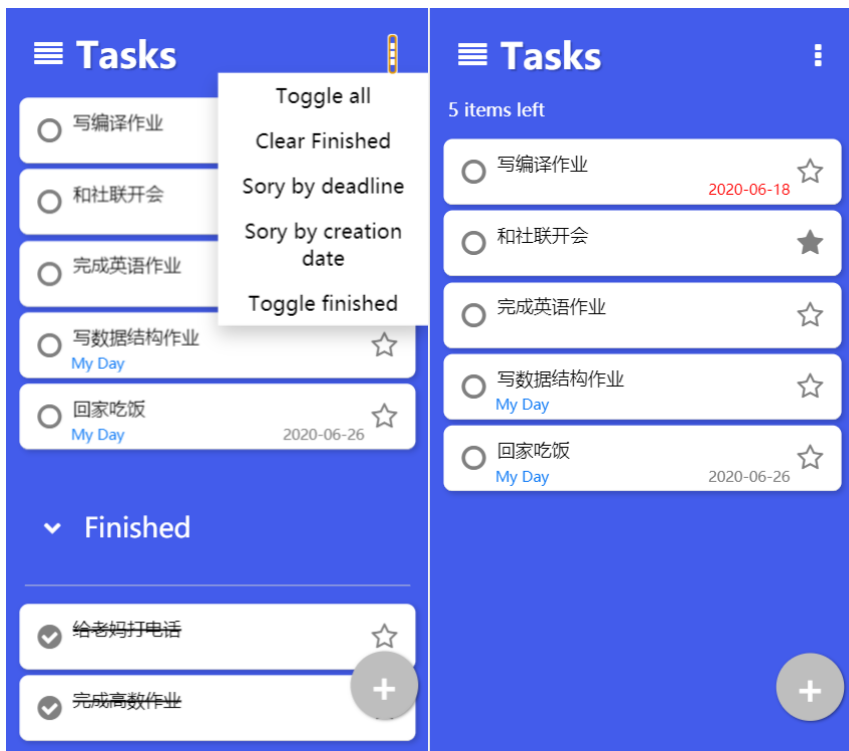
Tasks

Toggle all
Clear Finished
Sory by deadline
Sory by creation date
Toggle finished

写编译作业

和社联开会

完成英语作业

写数据结构作业
My Day

回家吃饭
My Day 2020-06-26

Finished

给老妈打电话

完成高数作业

+

Tasks

5 items left

写编译作业
2020-06-18

和社联开会

完成英语作业

写数据结构作业
My Day

回家吃饭
My Day 2020-06-26

+